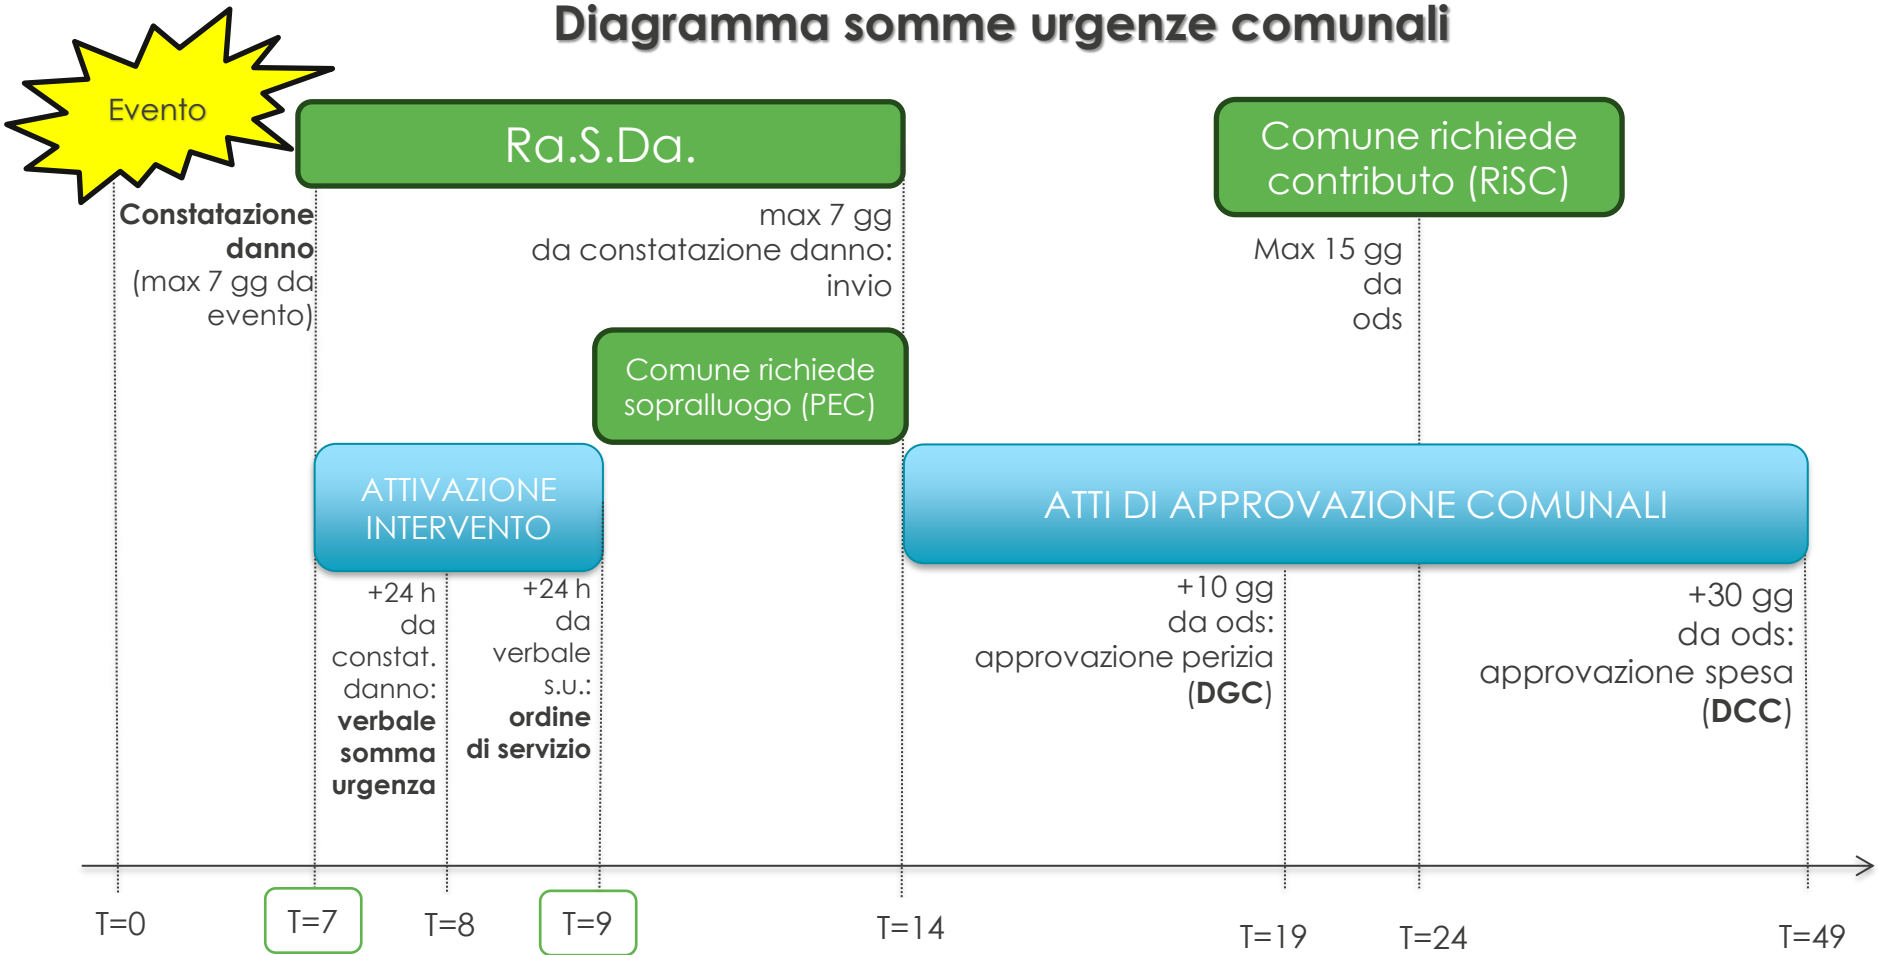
Diagramma somme urgenze comunali

Evento

Ra.S.Da.

Comune richiede contributo (RiSC)

Constatazione danno (max 7 gg da evento)

max 7 gg da constatazione danno: invio

Max 15 gg da ods

Comune richiede sopralluogo (PEC)

ATTIVAZIONE INTERVENTO

ATTI DI APPROVAZIONE COMUNALI

+24 h da constat. danno: verbale somma urgenza

+24 h da verbale s.u.: ordine di servizio

+10 gg da ods: approvazione perizia (DGC)

+30 gg da ods: approvazione spesa (DCC)

T=0

T=7

T=8

T=9

T=14

T=19

T=24

T=49